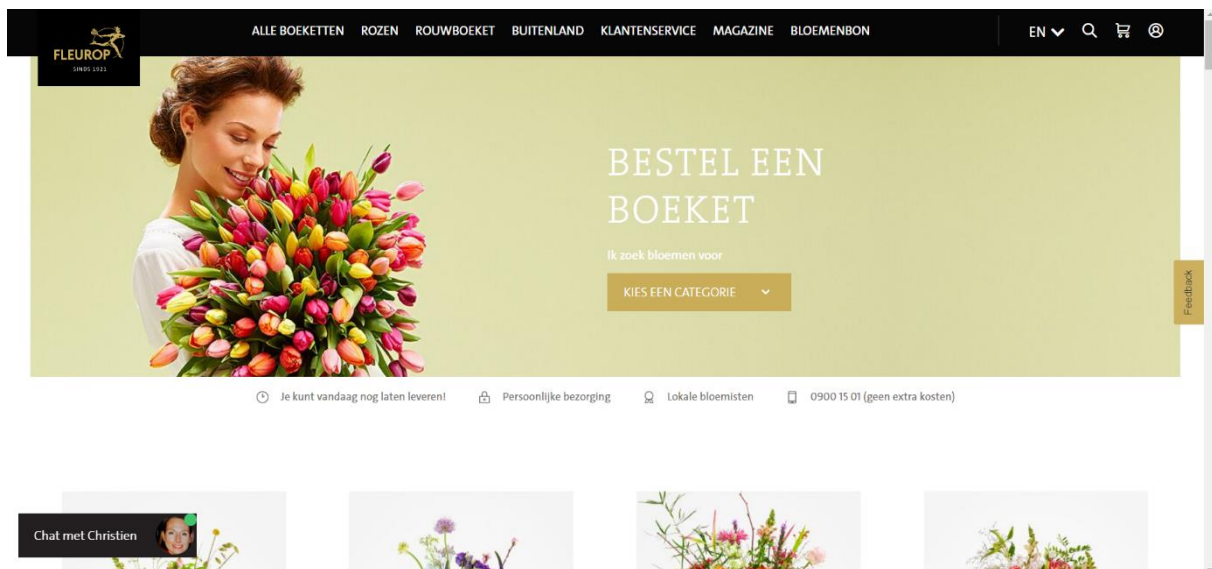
FLEUROP
SINDS 1921

ALLE BOEKETTEN ROZEN ROUWBOEKET BUITENLAND KLANTENSERVICE MAGAZINE BLOEMENBON

EN

BESTEL EEN BOEKET

Ik zoek bloemen voor

KIES EEN CATEGORIE

Feedback

Je kunt vandaag nog laten leveren! Persoonlijke bezorging Lokale bloemisten 0900 15 01 (geen extra kosten)

Chat met Christien